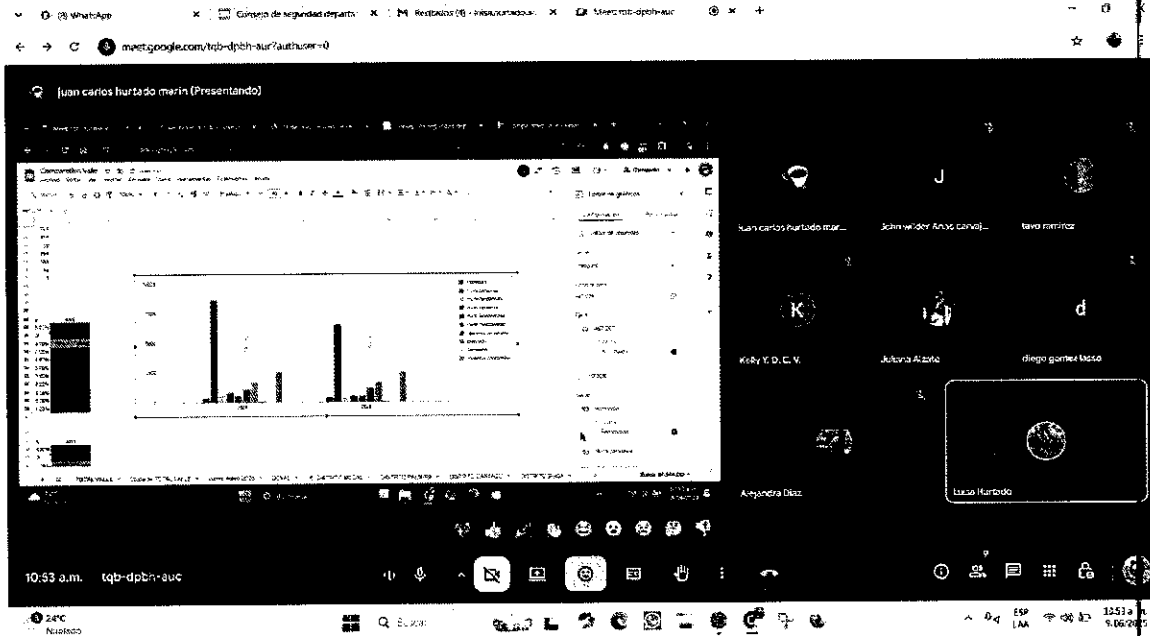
(8) WhatsApp
Consejo de seguridad departa
Recibidos (8)
Meet: tqb-dpbh-auc

meet.google.com/tqb-dpbh-auc?authuser=0

juan carlos hurtado marin (Presentando)

Comparativo Valle

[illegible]

Juan carlos hurtado mar...
John wilder Arias carvaj...
tavo ramirez
J
K
Kelly Y. D. C. V.
Juliana Alzate
diego gomez lasso
d
Alejandra Diaz
Lucio Hurtado

10:53 a.m. tqb-dpbh-auc

24°C
Nublado
Buscar
ESP LAA
10:53 a.m.
9/06/2025